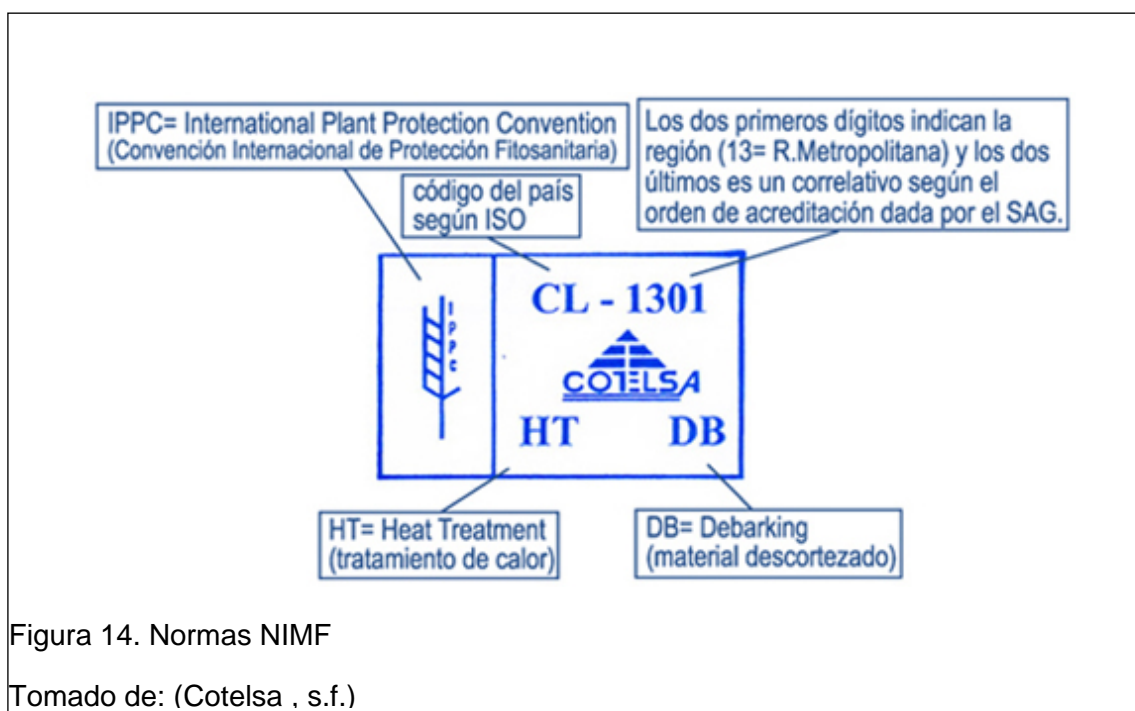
IPPC= International Plant Protection Convention
(Convención Internacional de Protección Fitosanitaria)

código del país según ISO

Los dos primeros dígitos indican la región (13= R.Metropolitana) y los dos últimos es un correlativo según el orden de acreditación dada por el SAG.

IPPC

CL - 1301

COTELSA

HT DB

HT= Heat Treatment
(tratamiento de calor)

DB= Debarking
(material descortezado)

Figura 14. Normas NIMF

Tomado de: (Cotelsa , s.f.)